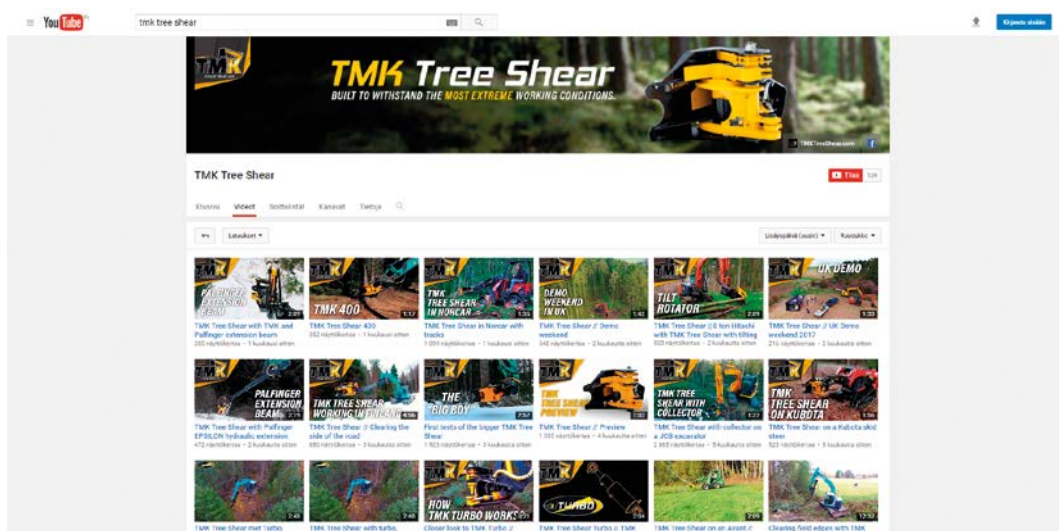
YouTube FI

tmk tree shear

Kirjaudu sisään

TMK

TMK Tree Shear

BUILT TO WITHSTAND THE MOST EXTREME WORKING CONDITIONS.

TMKTreeShear.com

TMK Tree Shear

Tilaa 139

Etusivu Videot Soittolistat Kanavat Tietoja

Lataukset ▾

Lisäyspäivä (uusin) ▾ Ruudukko ▾

PALFINGER EXTENSION BEAM 2:01
TMK Tree Shear with TMK and Palfinger extension beam
285 näyttökertaa • 1 kuukausi sitten

TMK 400 1:17
TMK Tree Shear 400
352 näyttökertaa • 1 kuukausi sitten

TMK TREE SHEAR IN NONCAR 1:35
TMK Tree Shear in Noncar with tracks
1 055 näyttökertaa • 1 kuukausi sitten

DEMO WEEKEND IN UK 1:42
TMK Tree Shear // Demo weekend
345 näyttökertaa • 2 kuukautta sitten

TILT ROTATOR 2:05
TMK Tree Shear // 8 ton Hitachi with TMK Tree Shear with tilting
920 näyttökertaa • 2 kuukautta sitten

UK DEMO 1:33
TMK Tree Shear // UK Demo weekend 2017
216 näyttökertaa • 2 kuukautta sitten

PALFINGER EXTENSION BEAM 2:14
TMK Tree Shear with Palfinger EPSILON hydraulic extension
472 näyttökertaa • 2 kuukautta sitten

TMK TREE SHEAR WORKING IN FINLAND 4:56
TMK Tree Shear // Clearing the side of the road
680 näyttökertaa • 2 kuukautta sitten

THE "BIG BOY" 7:57
First tests of the bigger TMK Tree Shear
1 923 näyttökertaa • 3 kuukautta sitten

TMK TREE SHEAR PREVIEW 1:02
TMK Tree Shear // Preview
1 035 näyttökertaa • 4 kuukautta sitten

TMK TREE SHEAR WITH COLLECTOR 1:27
TMK Tree Shear with collector on a JCB excavator
2 865 näyttökertaa • 5 kuukautta sitten

TMK TREE SHEAR ON KUBOTA 1:56
TMK Tree Shear on a Kubota skid steer
523 näyttökertaa • 5 kuukautta sitten

2:48
TMK Tree Shear met Turbo

2:48
TMK Tree Shear with turbo.

HOW TMK TURBO WORKS
Closer look to TMK Turbo //

TURBO
TMK Tree Shear Turbo // TMK

2:05
TMK Tree Shear on an Avant //

12:52
Clearing field edges with TMK